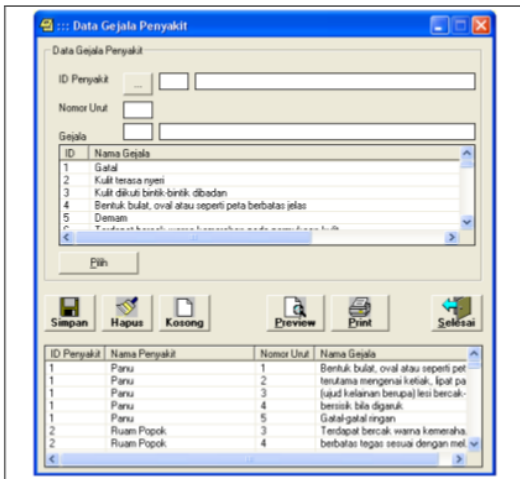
::: Data Gejala Penyakit

Data Gejala Penyakit

ID Penyakit ...

Nomor Urut

Gejala

| ID | Nama Gejala |
|---|---|
| 1 | Gatal |
| 2 | Kulit terasa nyeri |
| 3 | Kulit diikuti bintik-bintik dibadan |
| 4 | Bentuk bulat, oval atau seperti peta berbatas jelas |
| 5 | Demam |
| 6 | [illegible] |

Pilih

Simpan Hapus Kosong Preview Print Selesai

| ID Penyakit | Nama Penyakit | Nomor Urut | Nama Gejala |
|---|---|---|---|
| 1 | Panu | 1 | Bentuk bulat, oval atau seperti pet |
| 1 | Panu | 2 | terutama mengenai ketiak, lipat pa |
| 1 | Panu | 3 | (ujud kelainan berupa) lesi bercak- |
| 1 | Panu | 4 | bersisik bila digaruk |
| 1 | Panu | 5 | Gatal-gatal ringan |
| 2 | Ruam Popok | 3 | Terdapat bercak warna kemeraha |
| 2 | Ruam Popok | 4 | berbatas tegas sesuai dengan mel |